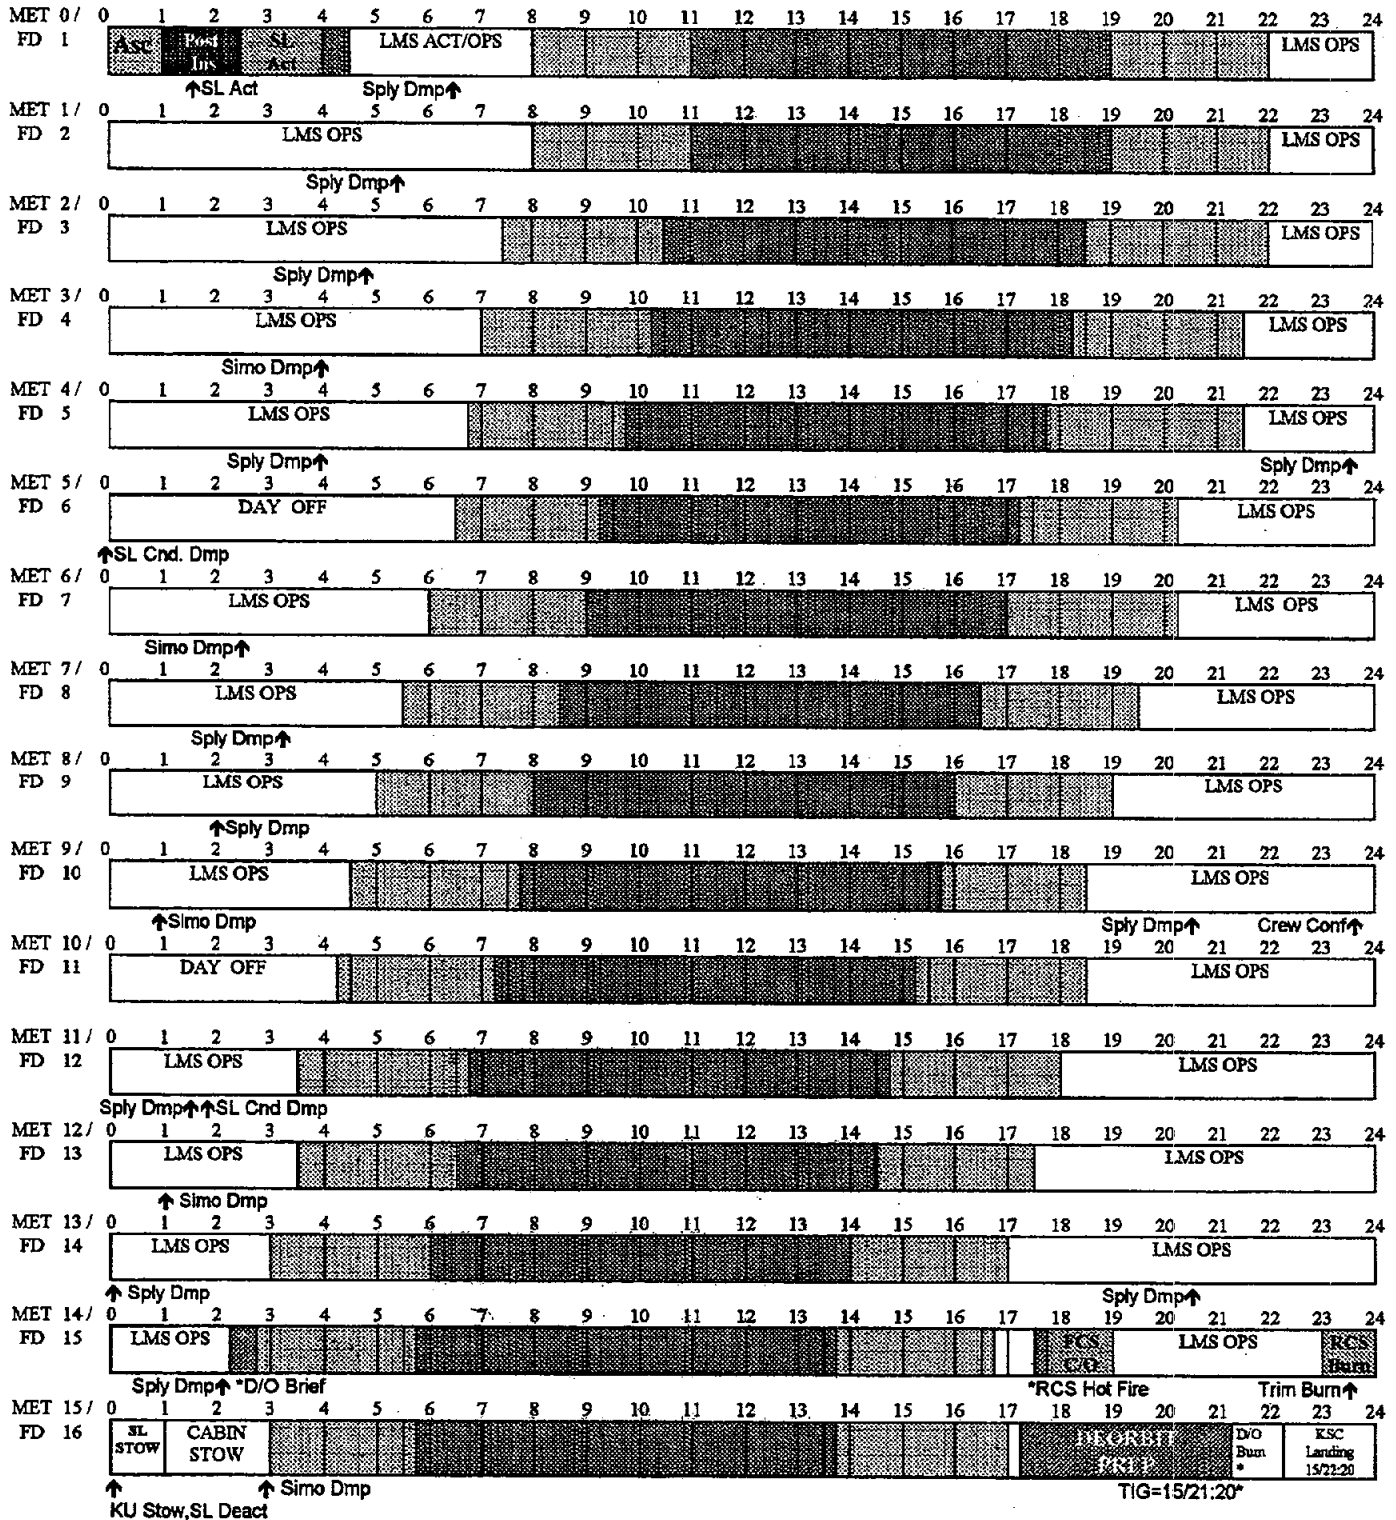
MET 0/ 0 1 2 3 4 5 6 7 8 9 10 11 12 13 14 15 16 17 18 19 20 21 22 23 24
FD 1
Asc | Post Ins | SL Act | LMS ACT/OPS | LMS OPS
↑SL Act Sply Dmp↑

MET 1/ 0 1 2 3 4 5 6 7 8 9 10 11 12 13 14 15 16 17 18 19 20 21 22 23 24
FD 2
LMS OPS | LMS OPS
Sply Dmp↑

MET 2/ 0 1 2 3 4 5 6 7 8 9 10 11 12 13 14 15 16 17 18 19 20 21 22 23 24
FD 3
LMS OPS | LMS OPS
Sply Dmp↑

MET 3/ 0 1 2 3 4 5 6 7 8 9 10 11 12 13 14 15 16 17 18 19 20 21 22 23 24
FD 4
LMS OPS | LMS OPS
Simo Dmp↑

MET 4/ 0 1 2 3 4 5 6 7 8 9 10 11 12 13 14 15 16 17 18 19 20 21 22 23 24
FD 5
LMS OPS | LMS OPS
Sply Dmp↑ Sply Dmp↑

MET 5/ 0 1 2 3 4 5 6 7 8 9 10 11 12 13 14 15 16 17 18 19 20 21 22 23 24
FD 6
DAY OFF | LMS OPS
↑SL Cnd. Dmp

MET 6/ 0 1 2 3 4 5 6 7 8 9 10 11 12 13 14 15 16 17 18 19 20 21 22 23 24
FD 7
LMS OPS | LMS OPS
Simo Dmp↑

MET 7/ 0 1 2 3 4 5 6 7 8 9 10 11 12 13 14 15 16 17 18 19 20 21 22 23 24
FD 8
LMS OPS | LMS OPS
Sply Dmp↑

MET 8/ 0 1 2 3 4 5 6 7 8 9 10 11 12 13 14 15 16 17 18 19 20 21 22 23 24
FD 9
LMS OPS | LMS OPS
↑Sply Dmp

MET 9/ 0 1 2 3 4 5 6 7 8 9 10 11 12 13 14 15 16 17 18 19 20 21 22 23 24
FD 10
LMS OPS | LMS OPS
↑Simo Dmp Sply Dmp↑ Crew Conf↑

MET 10/ 0 1 2 3 4 5 6 7 8 9 10 11 12 13 14 15 16 17 18 19 20 21 22 23 24
FD 11
DAY OFF | LMS OPS

MET 11/ 0 1 2 3 4 5 6 7 8 9 10 11 12 13 14 15 16 17 18 19 20 21 22 23 24
FD 12
LMS OPS | LMS OPS
Sply Dmp↑↑SL Cnd Dmp

MET 12/ 0 1 2 3 4 5 6 7 8 9 10 11 12 13 14 15 16 17 18 19 20 21 22 23 24
FD 13
LMS OPS | LMS OPS
↑ Simo Dmp

MET 13/ 0 1 2 3 4 5 6 7 8 9 10 11 12 13 14 15 16 17 18 19 20 21 22 23 24
FD 14
LMS OPS | LMS OPS
↑ Sply Dmp Sply Dmp↑

MET 14/ 0 1 2 3 4 5 6 7 8 9 10 11 12 13 14 15 16 17 18 19 20 21 22 23 24
FD 15
LMS OPS | FCS C/O | LMS OPS | RCS Burn
Sply Dmp↑ *D/O Brief *RCS Hot Fire Trim Burn↑

MET 15/ 0 1 2 3 4 5 6 7 8 9 10 11 12 13 14 15 16 17 18 19 20 21 22 23 24
FD 16
SL STOW | CABIN STOW | DEORBIT PREP | D/O Burn * | KSC Landing 15/22:20
↑ KU Stow,SL Deact ↑ Simo Dmp TIG=15/21:20*